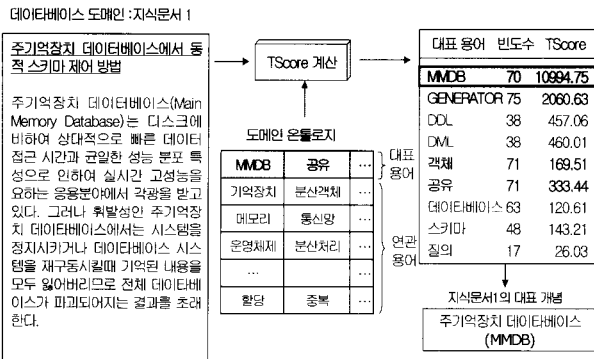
데이타베이스 도메인 :지식문서 1

주기억장치 데이터베이스에서 동적 스키마 제어 방법

주기억장치 데이터베이스(Main Memory Database)는 디스크에 비하여 상대적으로 빠른 데이터 접근 시간과 균일한 성능 분포 특성으로 인하여 실시간 고성능을 요하는 응용분야에서 각광을 받고 있다. 그러나 휘발성인 주기억장치 데이터베이스에서는 시스템을 정지시키거나 데이터베이스 시스템을 재구동시킬때 기억된 내용을 모두 잃어버리므로 전체 데이터베이스가 파괴되어지는 결과를 초래한다.

TScore 계산

도메인 온톨로지

| MMDB | 공유 | ... |
|---|---|---|
| 기억장치 | 분산객체 | ... |
| 메모리 | 통신망 | ... |
| 운영체제 | 분산처리 | ... |
| ... | | ... |
| 할당 | 중복 | ... |

대표 용어

연관 용어

| 대표 용어 | 빈도수 | TScore |
|---|---|---|
| MMDB | 70 | 10994.75 |
| GENERATOR | 75 | 2060.63 |
| DDL | 38 | 457.06 |
| DML | 38 | 460.01 |
| 객체 | 71 | 169.51 |
| 공유 | 71 | 333.44 |
| 데이타베이스 | 63 | 120.61 |
| 스키마 | 48 | 143.21 |
| 질의 | 17 | 26.03 |

지식문서1의 대표 개념

주기억장치 데이타베이스 (MMDB)